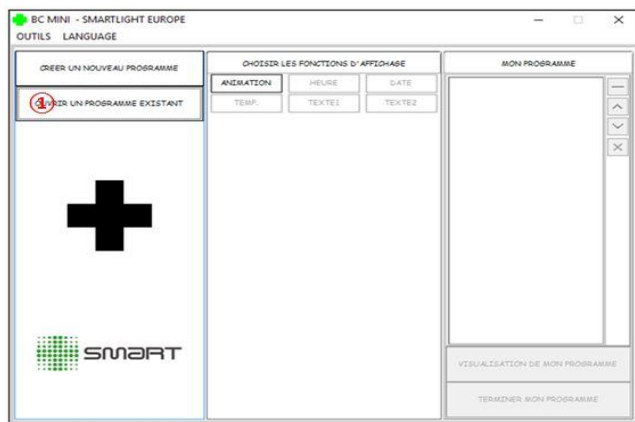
BC MINI - SMARTLIGHT EUROPE

OUTILS LANGUAGE

CREER UN NOUVEAU PROGRAMME

1

OUVRIR UN PROGRAMME EXISTANT

CHOISIR LES FONCTIONS D'AFFICHAGE

ANIMATION

HEURE

DATE

TEMP.

TEXTE1

TEXTE2

MON PROGRAMME

SMART

VISUALISATION DE MON PROGRAMME

TERMINER MON PROGRAMME